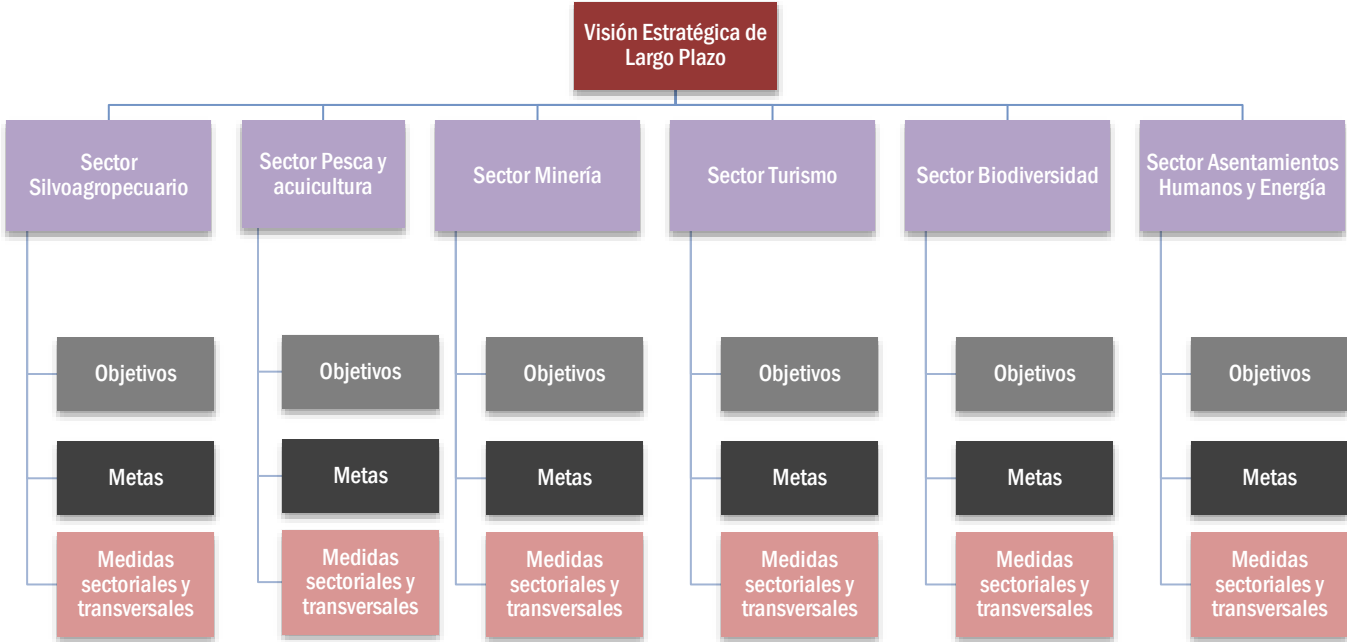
Visión Estratégica de Largo Plazo

Sector Silvoagropecuario

Objetivos

Metas

Medidas sectoriales y transversales

Sector Pesca y acuicultura

Objetivos

Metas

Medidas sectoriales y transversales

Sector Minería

Objetivos

Metas

Medidas sectoriales y transversales

Sector Turismo

Objetivos

Metas

Medidas sectoriales y transversales

Sector Biodiversidad

Objetivos

Metas

Medidas sectoriales y transversales

Sector Asentamientos Humanos y Energía

Objetivos

Metas

Medidas sectoriales y transversales